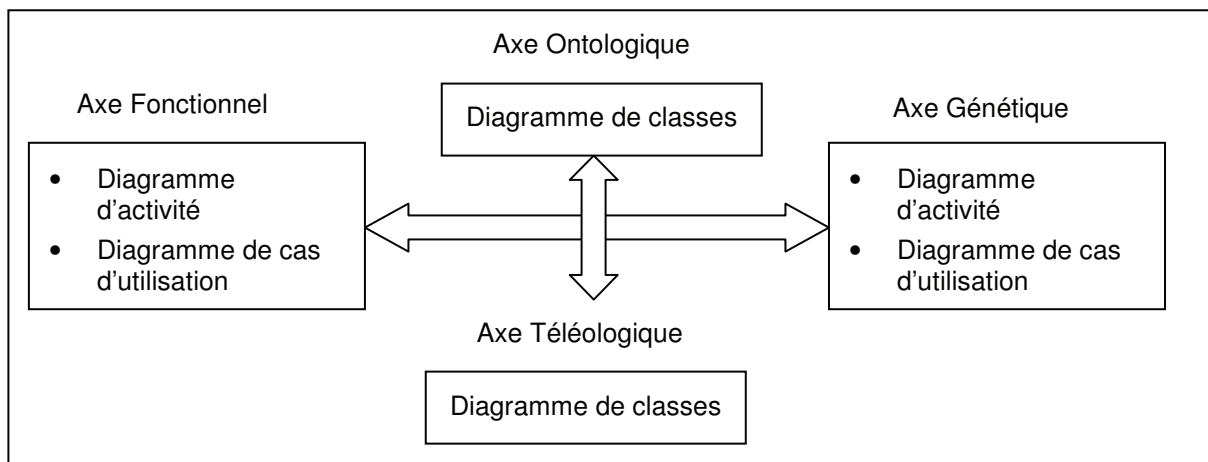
Axe Ontologique

Diagramme de classes

Axe Fonctionnel

- Diagramme d’activité
- Diagramme de cas d’utilisation

Axe Génétique

- Diagramme d’activité
- Diagramme de cas d’utilisation

Axe Téléologique

Diagramme de classes